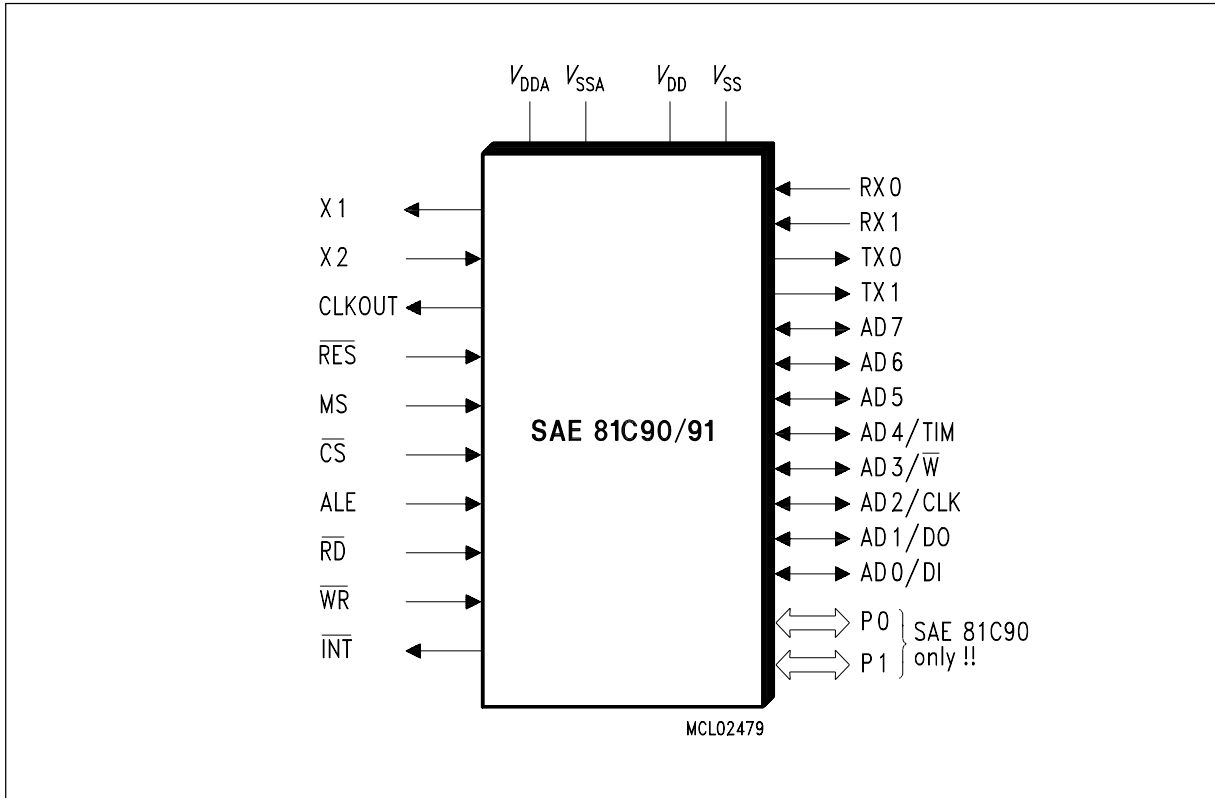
$V_{DDA}$ $V_{SSA}$ $V_{DD}$ $V_{SS}$

X 1
X 2
CLKOUT
$\overline{RES}$
MS
$\overline{CS}$
ALE
$\overline{RD}$
$\overline{WR}$
$\overline{INT}$

SAE 81C90/91

RX 0
RX 1
TX 0
TX 1
AD 7
AD 6
AD 5
AD 4/TIM
AD 3/$\overline{W}$
AD 2/CLK
AD 1/DO
AD 0/DI
P 0
P 1
SAE 81C90 only !!

MCL02479